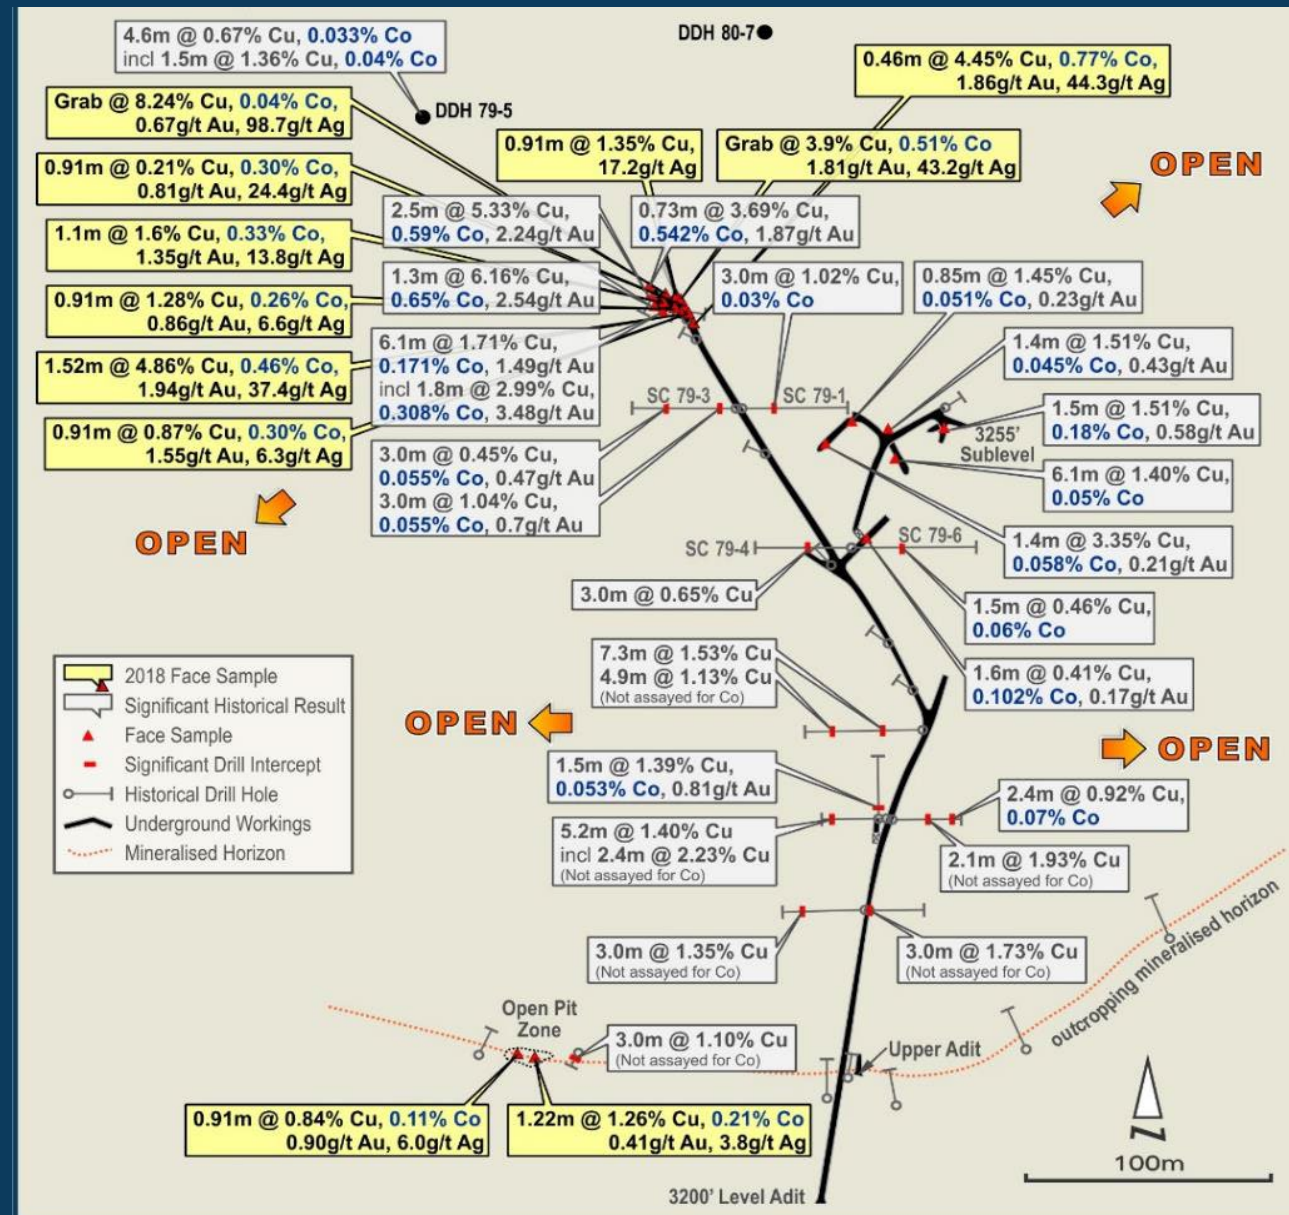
4.6m @ 0.67% Cu, 0.033% Co
incl 1.5m @ 1.36% Cu, 0.04% Co

DDH 80-7

0.46m @ 4.45% Cu, 0.77% Co, 1.86g/t Au, 44.3g/t Ag

Grab @ 8.24% Cu, 0.04% Co, 0.67g/t Au, 98.7g/t Ag

DDH 79-5

0.91m @ 1.35% Cu, 17.2g/t Ag

Grab @ 3.9% Cu, 0.51% Co 1.81g/t Au, 43.2g/t Ag

OPEN

0.91m @ 0.21% Cu, 0.30% Co, 0.81g/t Au, 24.4g/t Ag

2.5m @ 5.33% Cu, 0.59% Co, 2.24g/t Au

0.73m @ 3.69% Cu, 0.542% Co, 1.87g/t Au

1.1m @ 1.6% Cu, 0.33% Co, 1.35g/t Au, 13.8g/t Ag

1.3m @ 6.16% Cu, 0.65% Co, 2.54g/t Au

3.0m @ 1.02% Cu, 0.03% Co

0.85m @ 1.45% Cu, 0.051% Co, 0.23g/t Au

0.91m @ 1.28% Cu, 0.26% Co, 0.86g/t Au, 6.6g/t Ag

6.1m @ 1.71% Cu, 0.171% Co, 1.49g/t Au
incl 1.8m @ 2.99% Cu, 0.308% Co, 3.48g/t Au

1.4m @ 1.51% Cu, 0.045% Co, 0.43g/t Au

1.52m @ 4.86% Cu, 0.46% Co, 1.94g/t Au, 37.4g/t Ag

SC 79-3

SC 79-1

1.5m @ 1.51% Cu, 0.18% Co, 0.58g/t Au

0.91m @ 0.87% Cu, 0.30% Co, 1.55g/t Au, 6.3g/t Ag

3255' Sublevel

3.0m @ 0.45% Cu, 0.055% Co, 0.47g/t Au
3.0m @ 1.04% Cu, 0.055% Co, 0.7g/t Au

6.1m @ 1.40% Cu, 0.05% Co

OPEN

SC 79-4

SC 79-6

1.4m @ 3.35% Cu, 0.058% Co, 0.21g/t Au

3.0m @ 0.65% Cu

1.5m @ 0.46% Cu, 0.06% Co

2018 Face Sample
Significant Historical Result
Face Sample
Significant Drill Intercept
Historical Drill Hole
Underground Workings
Mineralised Horizon

7.3m @ 1.53% Cu
4.9m @ 1.13% Cu
(Not assayed for Co)

1.6m @ 0.41% Cu, 0.102% Co, 0.17g/t Au

OPEN

OPEN

1.5m @ 1.39% Cu, 0.053% Co, 0.81g/t Au

2.4m @ 0.92% Cu, 0.07% Co

5.2m @ 1.40% Cu
incl 2.4m @ 2.23% Cu
(Not assayed for Co)

2.1m @ 1.93% Cu
(Not assayed for Co)

3.0m @ 1.35% Cu
(Not assayed for Co)

3.0m @ 1.73% Cu
(Not assayed for Co)

outcropping mineralised horizon

Open Pit Zone

3.0m @ 1.10% Cu
(Not assayed for Co)

Upper Adit

0.91m @ 0.84% Cu, 0.11% Co 0.90g/t Au, 6.0g/t Ag

1.22m @ 1.26% Cu, 0.21% Co 0.41g/t Au, 3.8g/t Ag

N

100m

3200' Level Adit